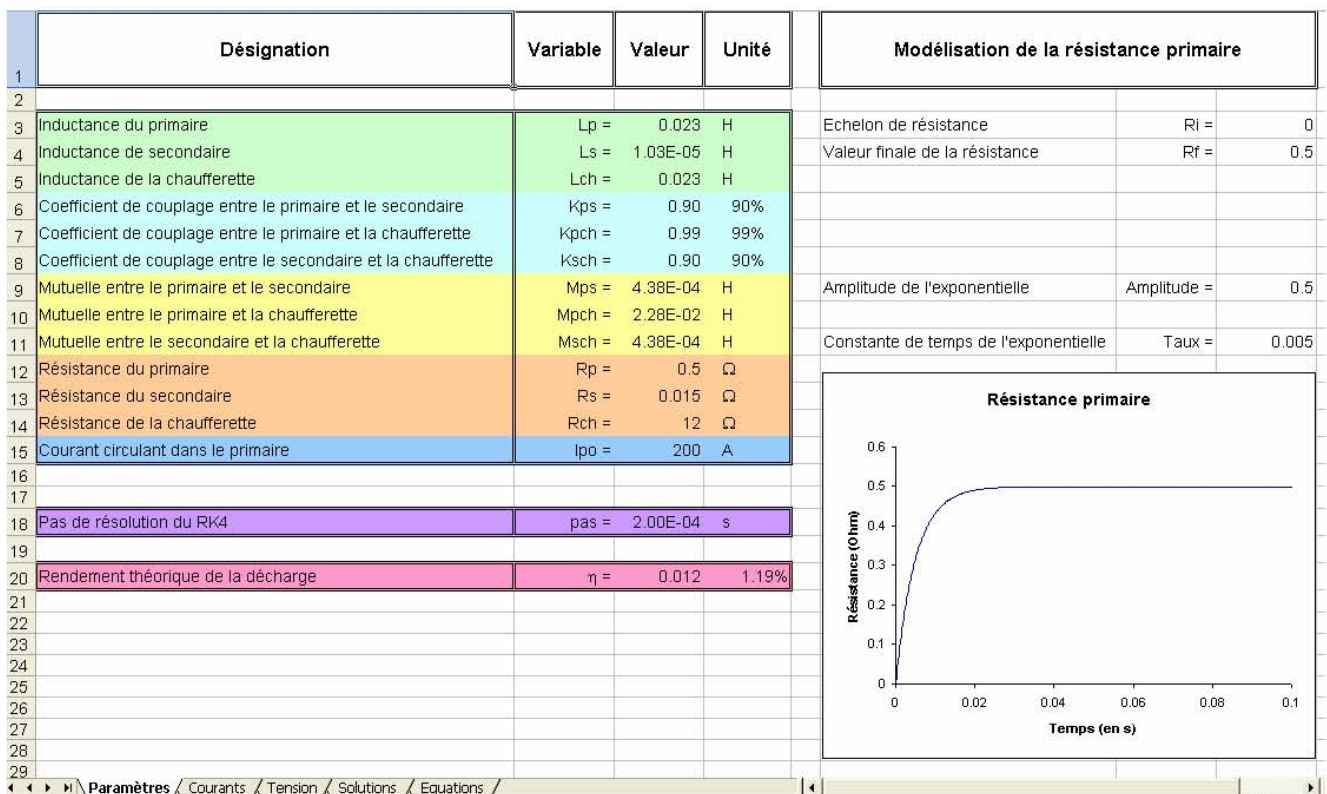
| | Désignation | Variable | Valeur | Unité |
|---|---|---|---|---|
| 1 | | | | |
| 2 | | | | |
| 3 | Inductance du primaire | Lp = | 0.023 | H |
| 4 | Inductance de secondaire | Ls = | 1.03E-05 | H |
| 5 | Inductance de la chaufferette | Lch = | 0.023 | H |
| 6 | Coefficient de couplage entre le primaire et le secondaire | Kps = | 0.90 | 90% |
| 7 | Coefficient de couplage entre le primaire et la chaufferette | Kpch = | 0.99 | 99% |
| 8 | Coefficient de couplage entre le secondaire et la chaufferette | Ksch = | 0.90 | 90% |
| 9 | Mutuelle entre le primaire et le secondaire | Mps = | 4.38E-04 | H |
| 10 | Mutuelle entre le primaire et la chaufferette | Mpch = | 2.28E-02 | H |
| 11 | Mutuelle entre le secondaire et la chaufferette | Msch = | 4.38E-04 | H |
| 12 | Résistance du primaire | Rp = | 0.5 | Ω |
| 13 | Résistance du secondaire | Rs = | 0.015 | Ω |
| 14 | Résistance de la chaufferette | Rch = | 12 | Ω |
| 15 | Courant circulant dans le primaire | Ipo = | 200 | A |
| 16 | | | | |
| 17 | | | | |
| 18 | Pas de résolution du RK4 | pas = | 2.00E-04 | s |
| 19 | | | | |
| 20 | Rendement théorique de la décharge | η = | 0.012 | 1.19% |

21 22 23 24 25 26 27 28 29

Modélisation de la résistance primaire

| | | |
|---|---|---|
| Echelon de résistance | Ri = | 0 |
| Valeur finale de la résistance | Rf = | 0.5 |
| Amplitude de l'exponentielle | Amplitude = | 0.5 |
| Constante de temps de l'exponentielle | Taux = | 0.005 |

Résistance primaire

Résistance (Ohm)
0.6
0.5
0.4
0.3
0.2
0.1
0

0 0.02 0.04 0.06 0.08 0.1
Temps (en s)

Paramètres / Courants / Tension / Solutions / Equations /